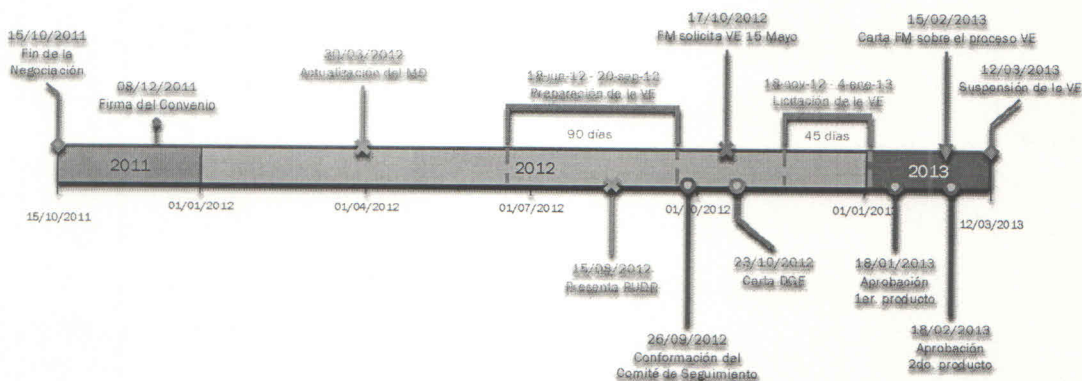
15/10/2011
Fin de la Negociación

08/12/2011
Firma del Convenio

30/03/2012
Actualización del MD

18-jun-12 - 20-sep-12
Preparación de la VE

90 días

17/10/2012
FM solicita VE 15 Mayo

18-nov-12 - 4-ene-13
Licitación de la VE

45 días

15/02/2013
Carta FM sobre el proceso VE

12/03/2013
Suspensión de la VE

2011

2012

2013

15/10/2011

01/01/2012

01/04/2012

01/07/2012

01/10/2012

01/01/2013

12/03/2013

15/09/2012
Presenta RUDR

26/09/2012
Conformación del Comité de Seguimiento

23/10/2012
Carta OGE

18/01/2013
Aprobación 1er. producto

18/02/2013
Aprobación 2do. producto